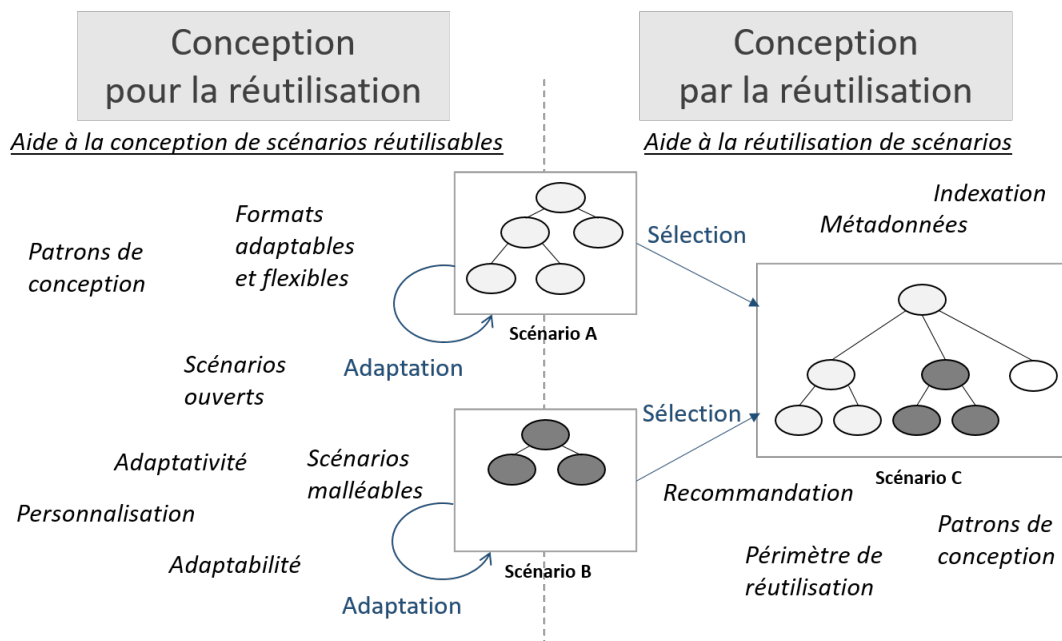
Conception pour la réutilisation

Aide à la conception de scénarios réutilisables

Patrons de conception

Formats adaptables et flexibles

Scénarios ouverts

Adaptativité

Personnalisation

Adaptabilité

Scénarios malléables

Adaptation

Scénario A

Adaptation

Scénario B

Conception par la réutilisation

Aide à la réutilisation de scénarios

Indexation

Métadonnées

Sélection

Sélection

Scénario C

Recommandation

Patrons de conception

Périmètre de réutilisation